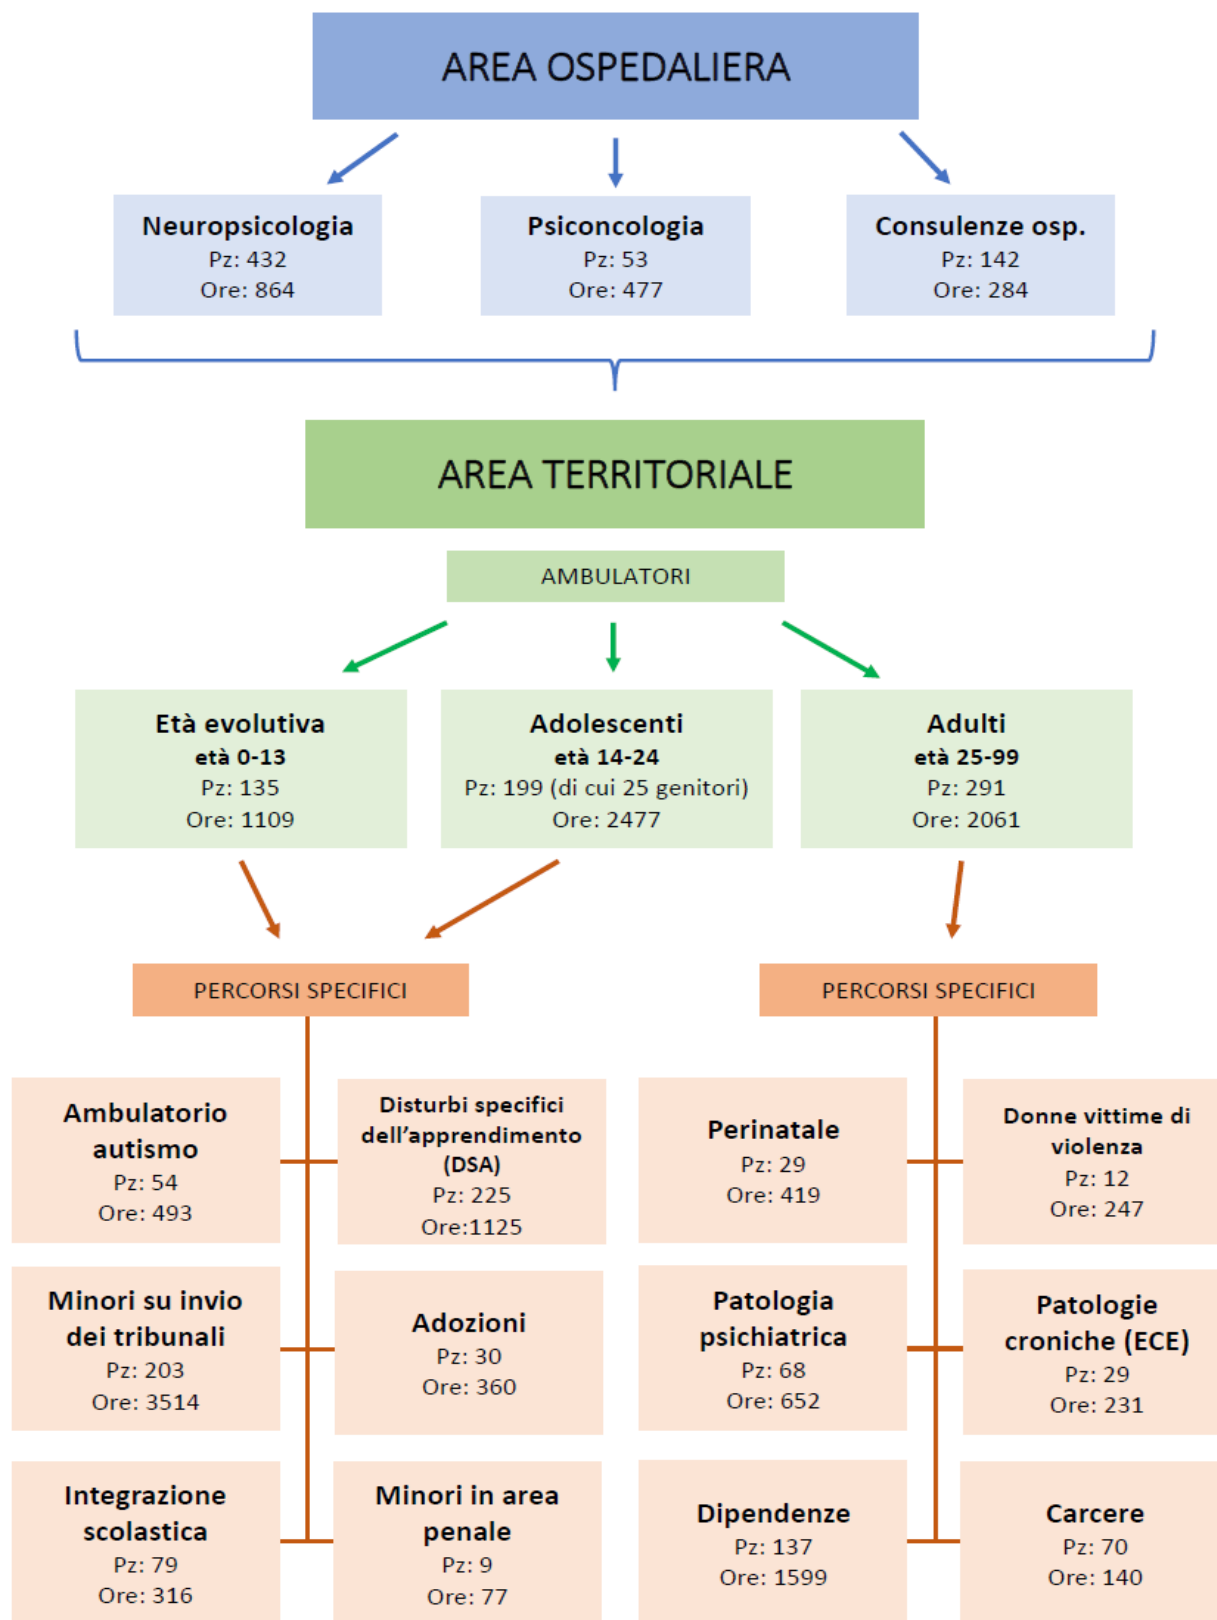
AREA OSPEDALIERA

Neuropsicologia
Pz: 432
Ore: 864

Psiconcologia
Pz: 53
Ore: 477

Consulenze osp.
Pz: 142
Ore: 284

AREA TERRITORIALE

AMBULATORI

Età evolutiva
età 0-13
Pz: 135
Ore: 1109

Adolescenti
età 14-24
Pz: 199 (di cui 25 genitori)
Ore: 2477

Adulti
età 25-99
Pz: 291
Ore: 2061

PERCORSI SPECIFICI

PERCORSI SPECIFICI

Ambulatorio autismo
Pz: 54
Ore: 493

Disturbi specifici dell'apprendimento (DSA)
Pz: 225
Ore:1125

Minori su invio dei tribunali
Pz: 203
Ore: 3514

Adozioni
Pz: 30
Ore: 360

Integrazione scolastica
Pz: 79
Ore: 316

Minori in area penale
Pz: 9
Ore: 77

Perinatale
Pz: 29
Ore: 419

Donne vittime di violenza
Pz: 12
Ore: 247

Patologia psichiatrica
Pz: 68
Ore: 652

Patologie croniche (ECE)
Pz: 29
Ore: 231

Dipendenze
Pz: 137
Ore: 1599

Carcere
Pz: 70
Ore: 140